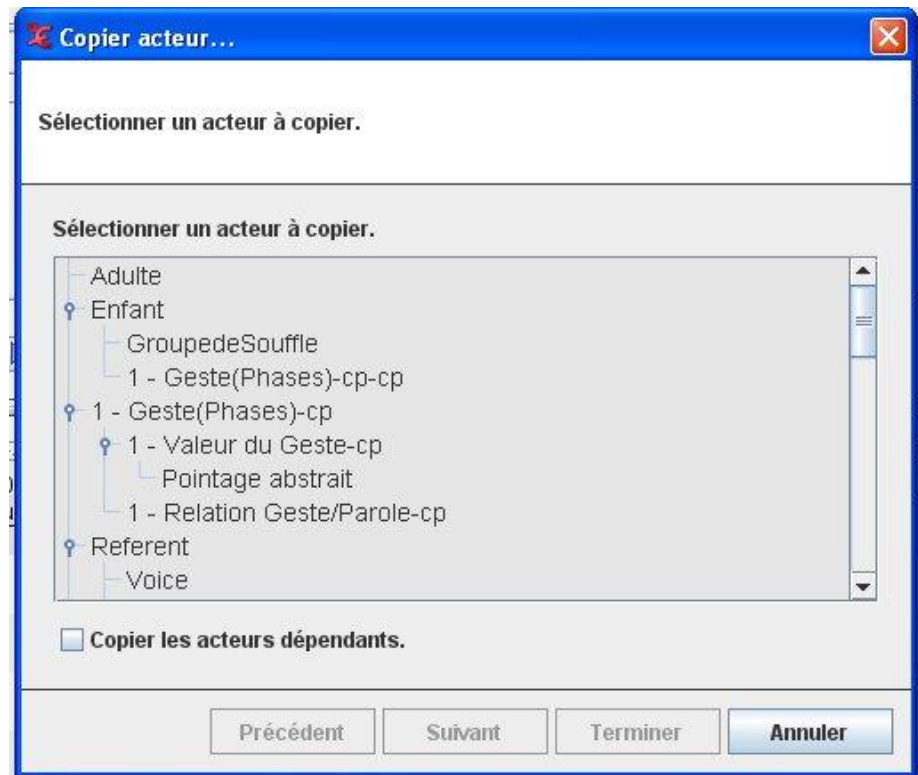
Copier acteur...

Sélectionner un acteur à copier.

Sélectionner un acteur à copier.

Adulte
Enfant
GroupedeSouffle
1 - Geste(Phases)-cp-cp
1 - Geste(Phases)-cp
1 - Valeur du Geste-cp
Pointage abstrait
1 - Relation Geste/Parole-cp
Referent
Voice

Copier les acteurs dépendants.

Précédent | Suivant | Terminer | Annuler